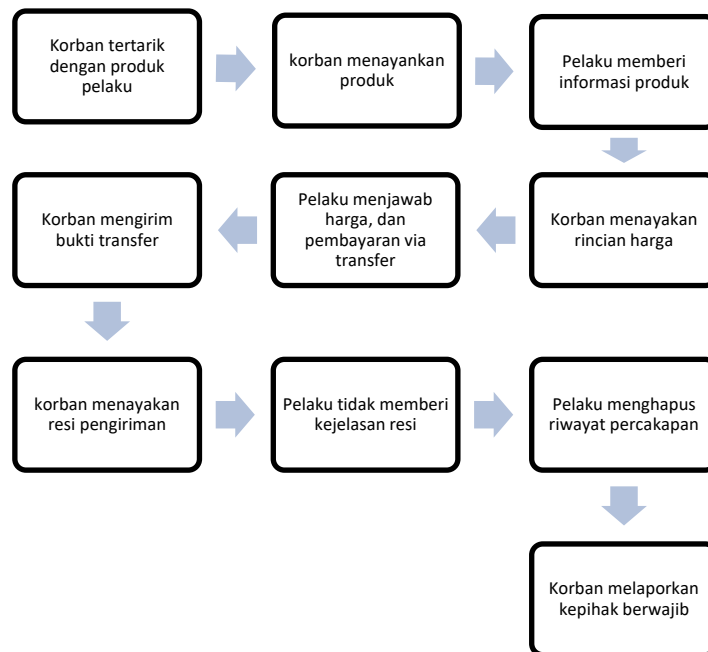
Korban tertarik dengan produk pelaku

korban menayankan produk

Pelaku memberi informasi produk

Korban menayakan rincian harga

Pelaku menjawab harga, dan pembayaran via transfer

Korban mengirim bukti transfer

korban menayakan resi pengiriman

Pelaku tidak memberi kejelasan resi

Pelaku menghapus riwayat percakapan

Korban melaporkan kepihak berwajib